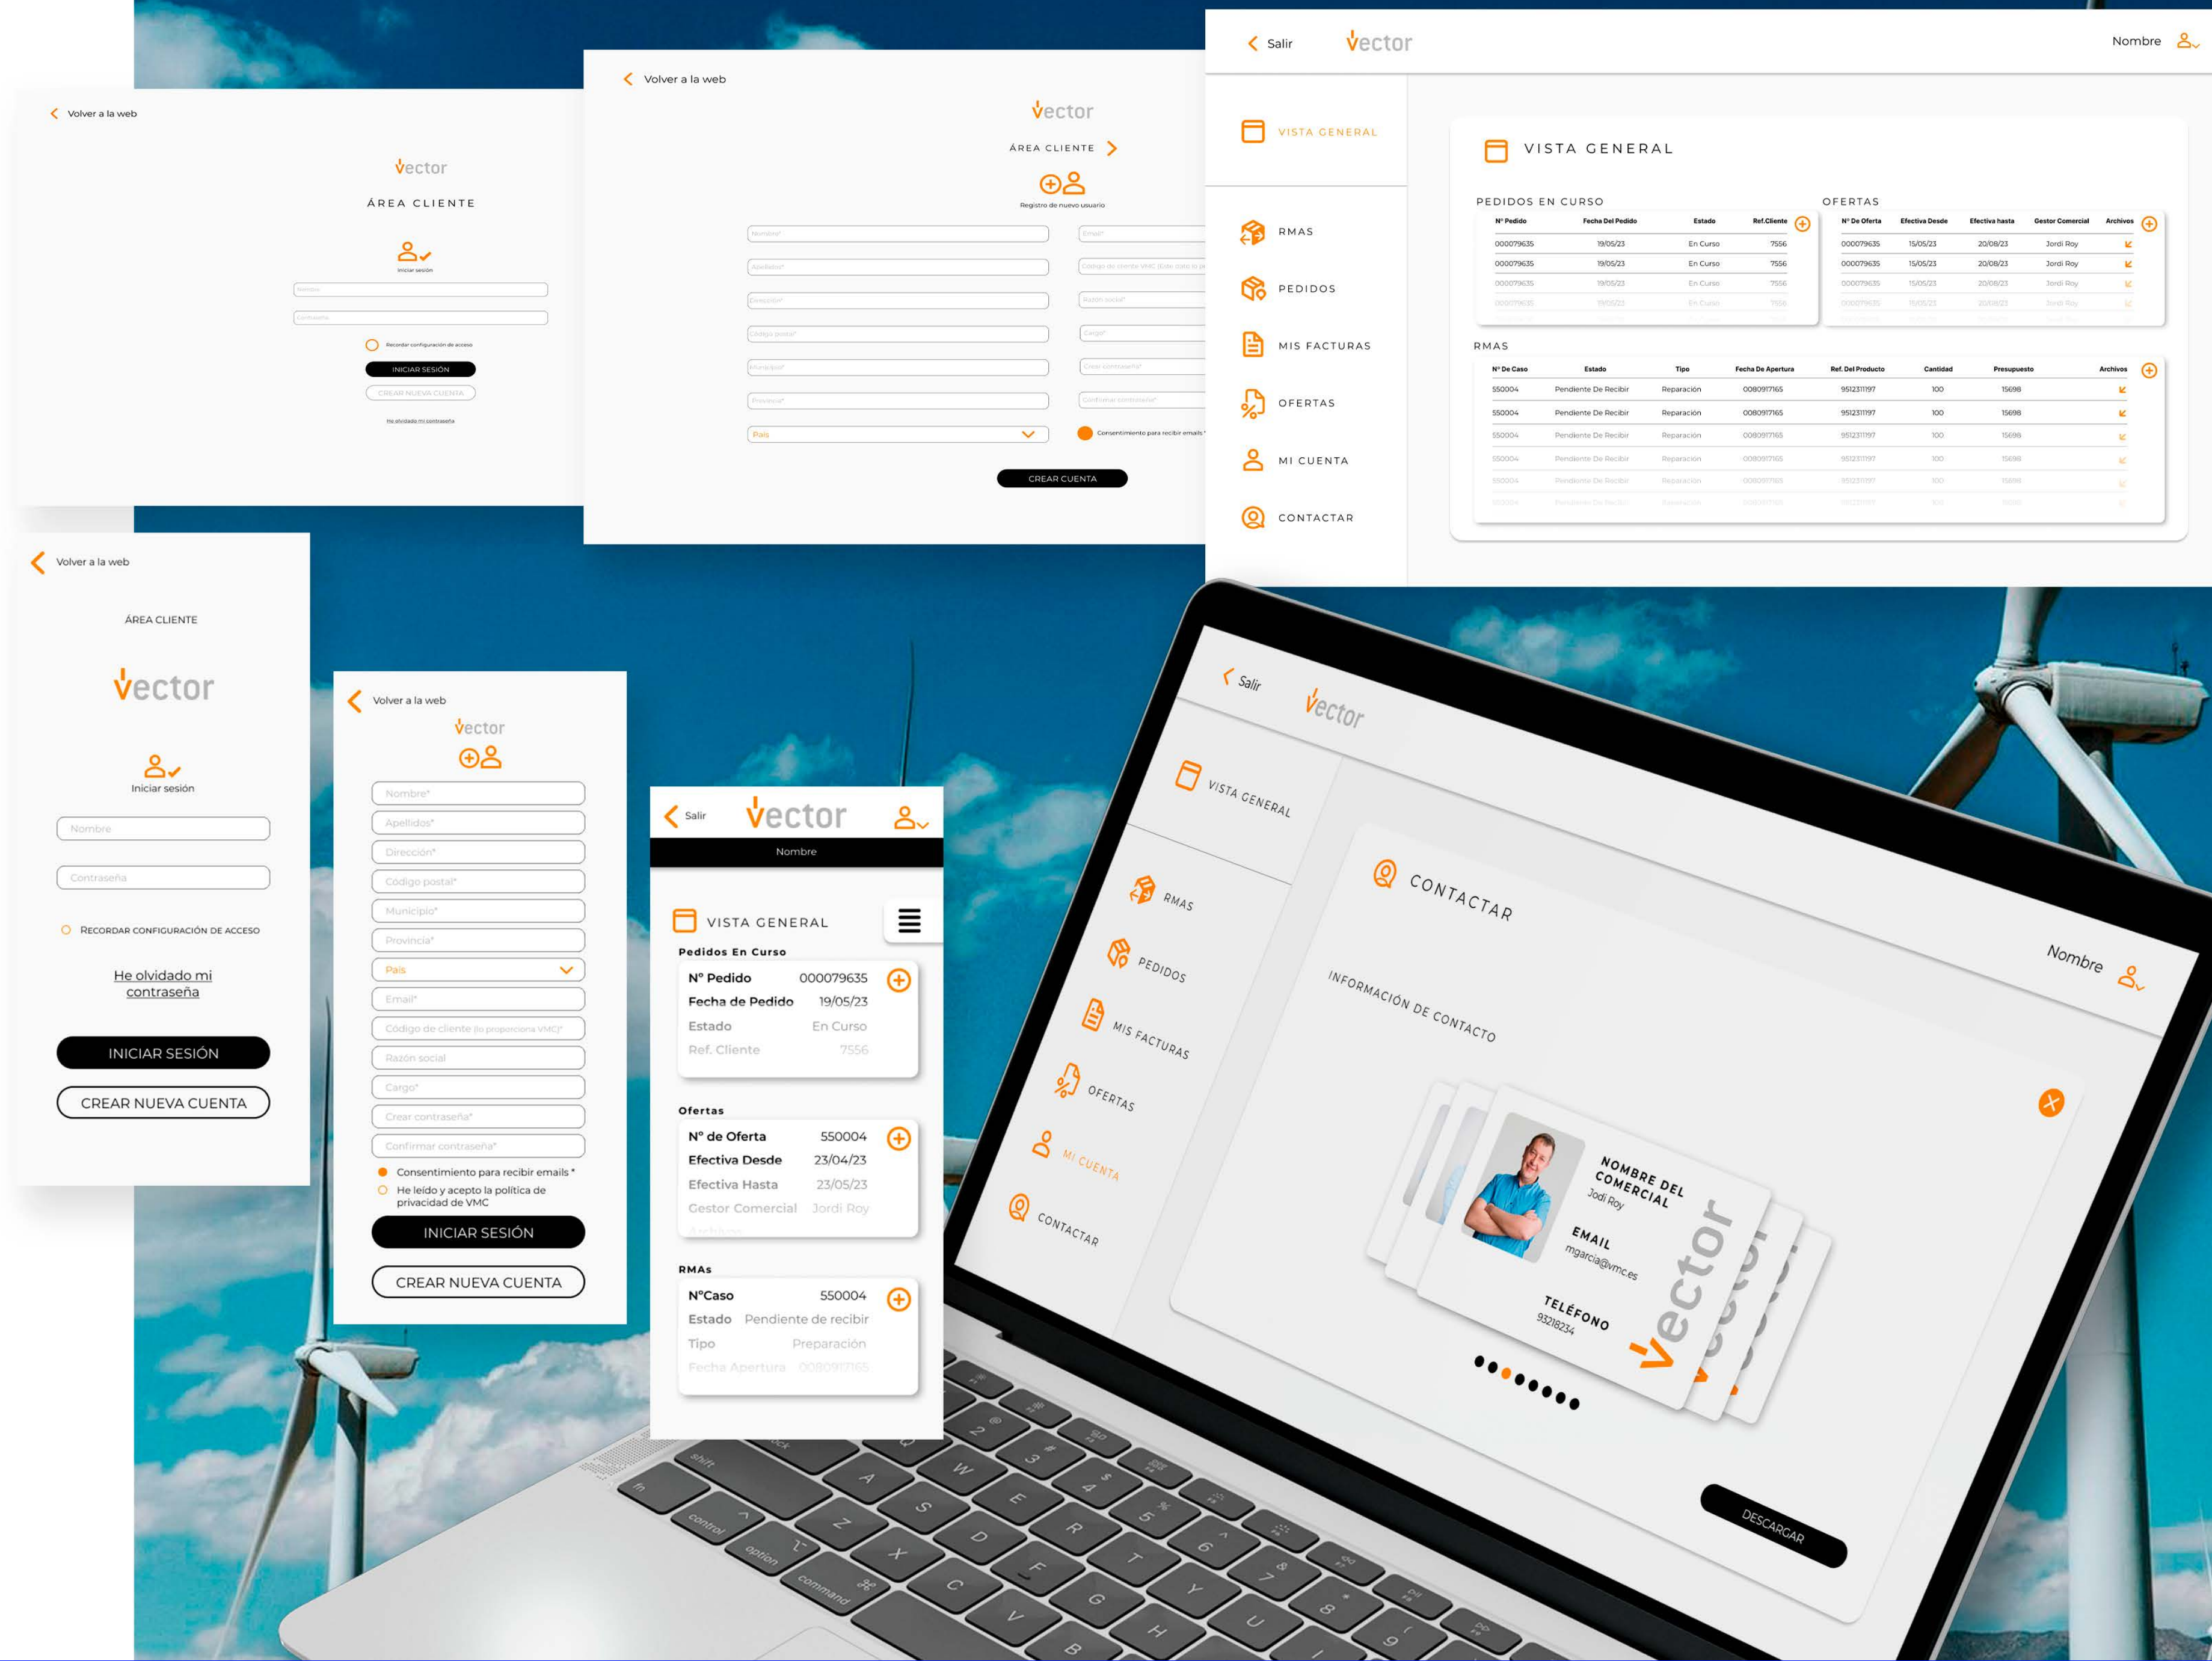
Volver a la web

vector

ÁREA CLIENTE

Iniciar sesión

Nombre

Contraseña

Recordar configuración de acceso

INICIAR SESIÓN

CREAR NUEVA CUENTA

He olvidado mi contraseña

Volver a la web

vector

ÁREA CLIENTE

Registro de nuevo usuario

Nombre*

Email*

Apellidos*

Código de cliente VMC (Este dato lo p

Dirección*

Razón social*

Código postal*

Cargo*

Municipio*

Crear contraseña*

Provincia*

Confirmar contraseña*

País

Consentimiento para recibir emails *

CREAR CUENTA

Salir

vector

Nombre

VISTA GENERAL

RMAS

PEDIDOS

MIS FACTURAS

OFERTAS

MI CUENTA

CONTACTAR

VISTA GENERAL

PEDIDOS EN CURSO

| Nº Pedido | Fecha Del Pedido | Estado | Ref.Cliente |
|---|---|---|---|
| 000079635 | 19/05/23 | En Curso | 7556 |
| 000079635 | 19/05/23 | En Curso | 7556 |
| 000079635 | 19/05/23 | En Curso | 7556 |
| 000079635 | 19/05/23 | En Curso | 7556 |

OFERTAS

| Nº De Oferta | Efectiva Desde | Efectiva hasta | Gestor Comercial | Archivos |
|---|---|---|---|---|
| 000079635 | 15/05/23 | 20/08/23 | Jordi Roy | |
| 000079635 | 15/05/23 | 20/08/23 | Jordi Roy | |
| 000079635 | 15/05/23 | 20/08/23 | Jordi Roy | |
| 000079635 | 15/05/23 | 20/08/23 | Jordi Roy | |

RMAS

| Nº De Caso | Estado | Tipo | Fecha De Apertura | Ref. Del Producto | Cantidad | Presupuesto | Archivos |
|---|---|---|---|---|---|---|---|
| 550004 | Pendiente De Recibir | Reparación | 0080917165 | 951231197 | 100 | 15698 | |
| 550004 | Pendiente De Recibir | Reparación | 0080917165 | 951231197 | 100 | 15698 | |
| 550004 | Pendiente De Recibir | Reparación | 0080917165 | 951231197 | 100 | 15698 | |
| 550004 | Pendiente De Recibir | Reparación | 0080917165 | 951231197 | 100 | 15698 | |
| 550004 | Pendiente De Recibir | Reparación | 0080917165 | 951231197 | 100 | 15698 | |
| 550004 | Pendiente De Recibir | Reparación | 0080917165 | 951231197 | 100 | 15698 | |

Volver a la web

ÁREA CLIENTE

vector

Iniciar sesión

Nombre

Contraseña

Recordar configuración de acceso

He olvidado mi contraseña

INICIAR SESIÓN

CREAR NUEVA CUENTA

Volver a la web

vector

Nombre*

Apellidos*

Dirección*

Código postal*

Municipio*

Provincia*

País

Email*

Código de cliente (lo proporciona VMC)*

Razón social

Cargo*

Crear contraseña*

Confirmar contraseña*

Consentimiento para recibir emails *

He leído y acepto la política de privacidad de VMC

INICIAR SESIÓN

CREAR NUEVA CUENTA

Salir

vector

Nombre

VISTA GENERAL

Pedidos En Curso

Nº Pedido 000079635
Fecha de Pedido 19/05/23
Estado En Curso
Ref. Cliente 7556

Ofertas

Nº de Oferta 550004
Efectiva Desde 23/04/23
Efectiva Hasta 23/05/23
Gestor Comercial Jordi Roy
Archivos

RMAs

NºCaso 550004
Estado Pendiente de recibir
Tipo Preparación
Fecha Apertura 0080917165

Salir

vector

VISTA GENERAL

RMAS

PEDIDOS

MIS FACTURAS

OFERTAS

MI CUENTA

CONTACTAR

CONTACTAR

Nombre

INFORMACIÓN DE CONTACTO

NOMBRE DEL COMERCIAL
Jodi Roy

EMAIL
mgarcia@vmc.es

TELÉFONO
93218234

vector

DESCARGAR